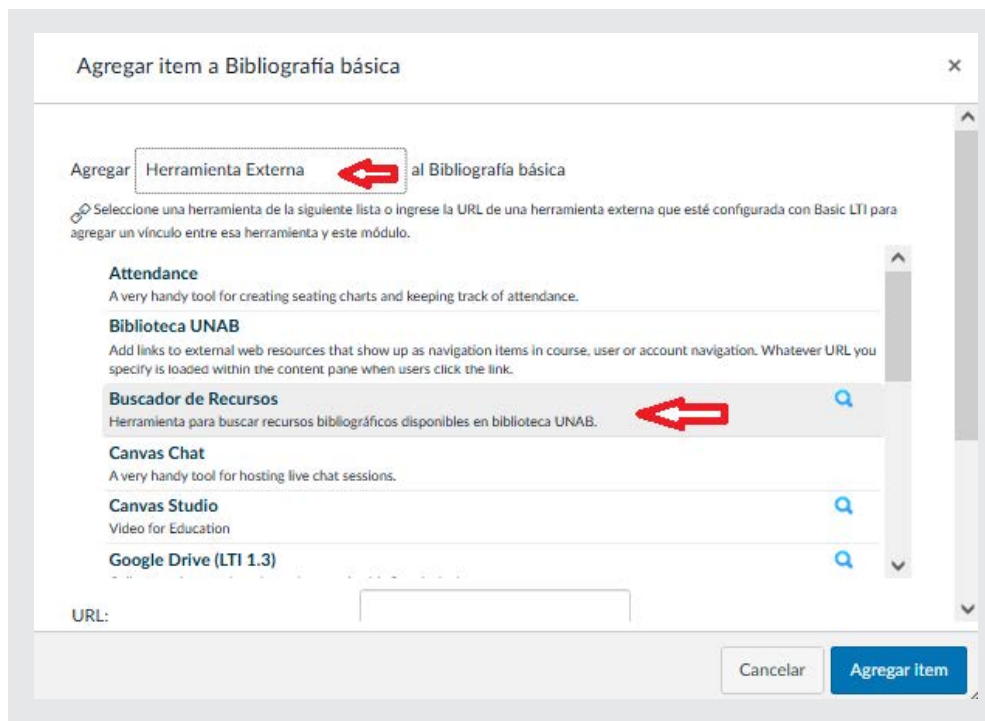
Agregar item a Bibliografía básica

×

Agregar Herramienta Externa al Bibliografía básica

Seleccione una herramienta de la siguiente lista o ingrese la URL de una herramienta externa que esté configurada con Basic LTI para agregar un vínculo entre esa herramienta y este módulo.

Attendance
A very handy tool for creating seating charts and keeping track of attendance.

Biblioteca UNAB
Add links to external web resources that show up as navigation items in course, user or account navigation. Whatever URL you specify is loaded within the content pane when users click the link.

Buscador de Recursos
Herramienta para buscar recursos bibliográficos disponibles en biblioteca UNAB.

Canvas Chat
A very handy tool for hosting live chat sessions.

Canvas Studio
Video for Education

Google Drive (LTI 1.3)
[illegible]

URL:

Cancelar

Agregar ítem